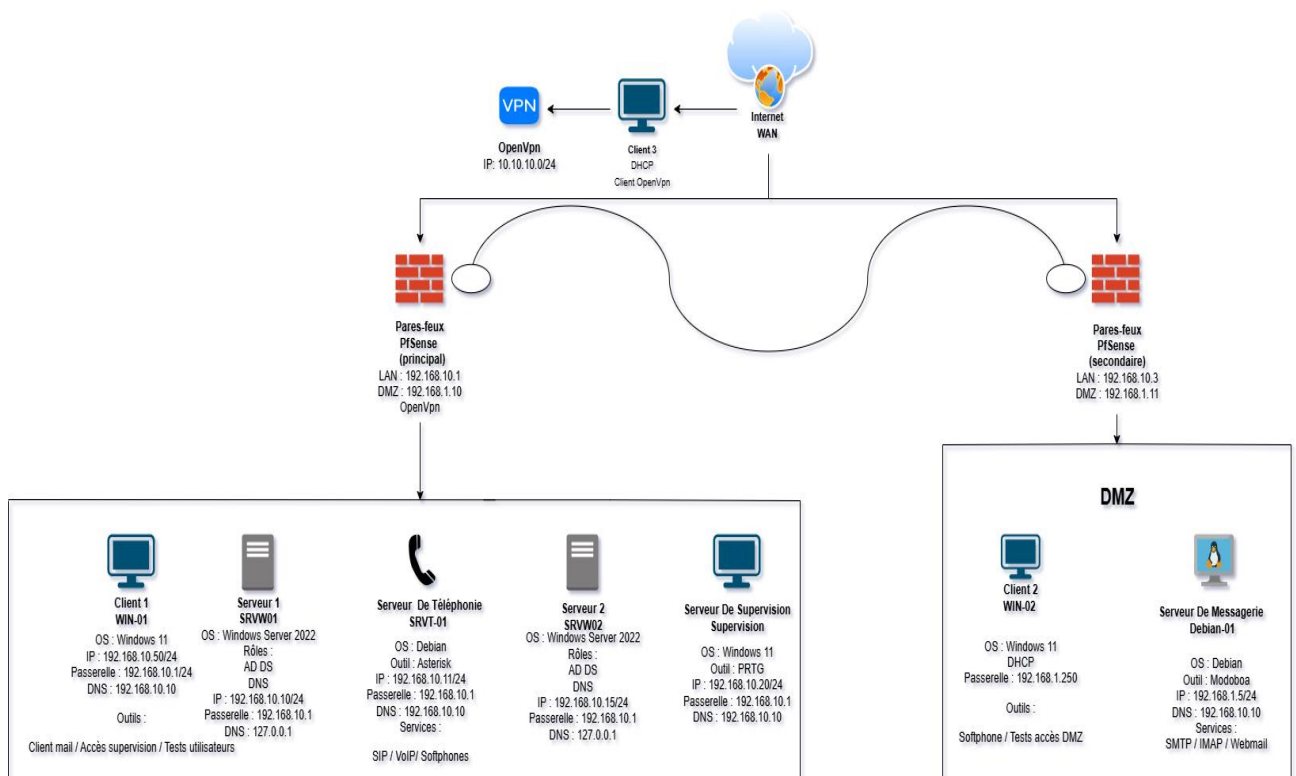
VPN

OpenVpn
IP: 10.10.10.0/24

Client 3
DHCP
Client OpenVpn

Internet
WAN

Pares-feux
PfSense
(principal)
LAN : 192.168.10.1
DMZ : 192.168.1.10
OpenVpn

Pares-feux
PfSense
(secondaire)
LAN : 192.168.10.3
DMZ : 192.168.1.11

Client 1
WIN-01
OS : Windows 11
IP : 192.168.10.50/24
Passerelle : 192.168.10.1/24
DNS : 192.168.10.10

Outils :

Client mail / Accès supervision / Tests utilisateurs

Serveur 1
SRVW01
OS : Windows Server 2022
Rôles :
AD DS
DNS
IP : 192.168.10.10/24
Passerelle : 192.168.10.1
DNS : 127.0.0.1

Serveur De Téléphonie
SRVT-01
OS : Debian
Outil : Asterisk
IP : 192.168.10.11/24
Passerelle : 192.168.10.1
DNS : 192.168.10.10
Services :

SIP / VoIP/ Softphones

Serveur 2
SRVW02
OS : Windows Server 2022
Rôles :
AD DS
DNS
IP : 192.168.10.15/24
Passerelle : 192.168.10.1
DNS : 127.0.0.1

Serveur De Supervision
Supervision
OS : Windows 11
Outil : PRTG
IP : 192.168.10.20/24
Passerelle : 192.168.10.1
DNS : 192.168.10.10

DMZ

Client 2
WIN-02
OS : Windows 11
DHCP
Passerelle : 192.168.1.250

Outils :

Softphone / Tests accès DMZ

Serveur De Messagerie
Debian-01
OS : Debian
Outil : Modoboa
IP : 192.168.1.5/24
DNS : 192.168.10.10
Services :
SMTP / IMAP / Webmail